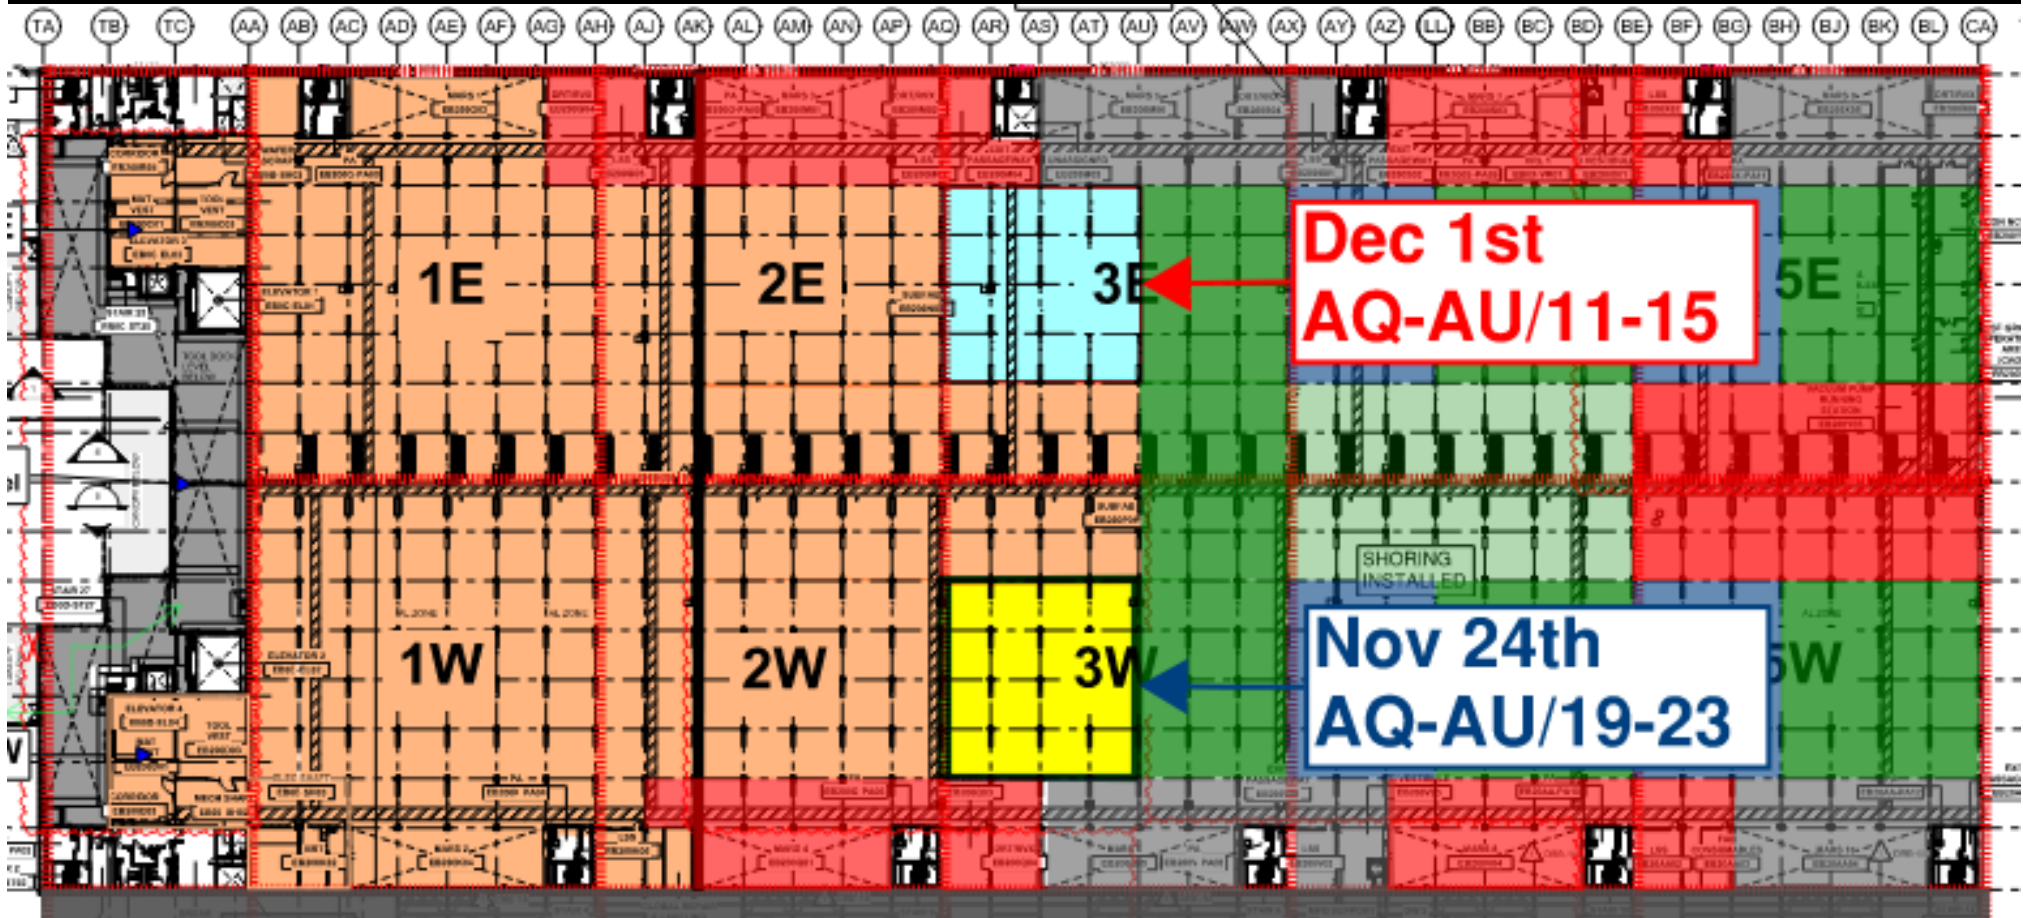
TA TB TC AA AB AC AD AE AF AG AH AJ AK AL AM AN AP AQ AR AS AT AU AV AW AX AY AZ LL BB BC BD BE BF BG BH BJ BK BL CA

1E

2E

3E

Dec 1st
AQ-AU/11-15

5E

SHORING INSTALLED

1W

2W

3W

Nov 24th
AQ-AU/19-23

5W